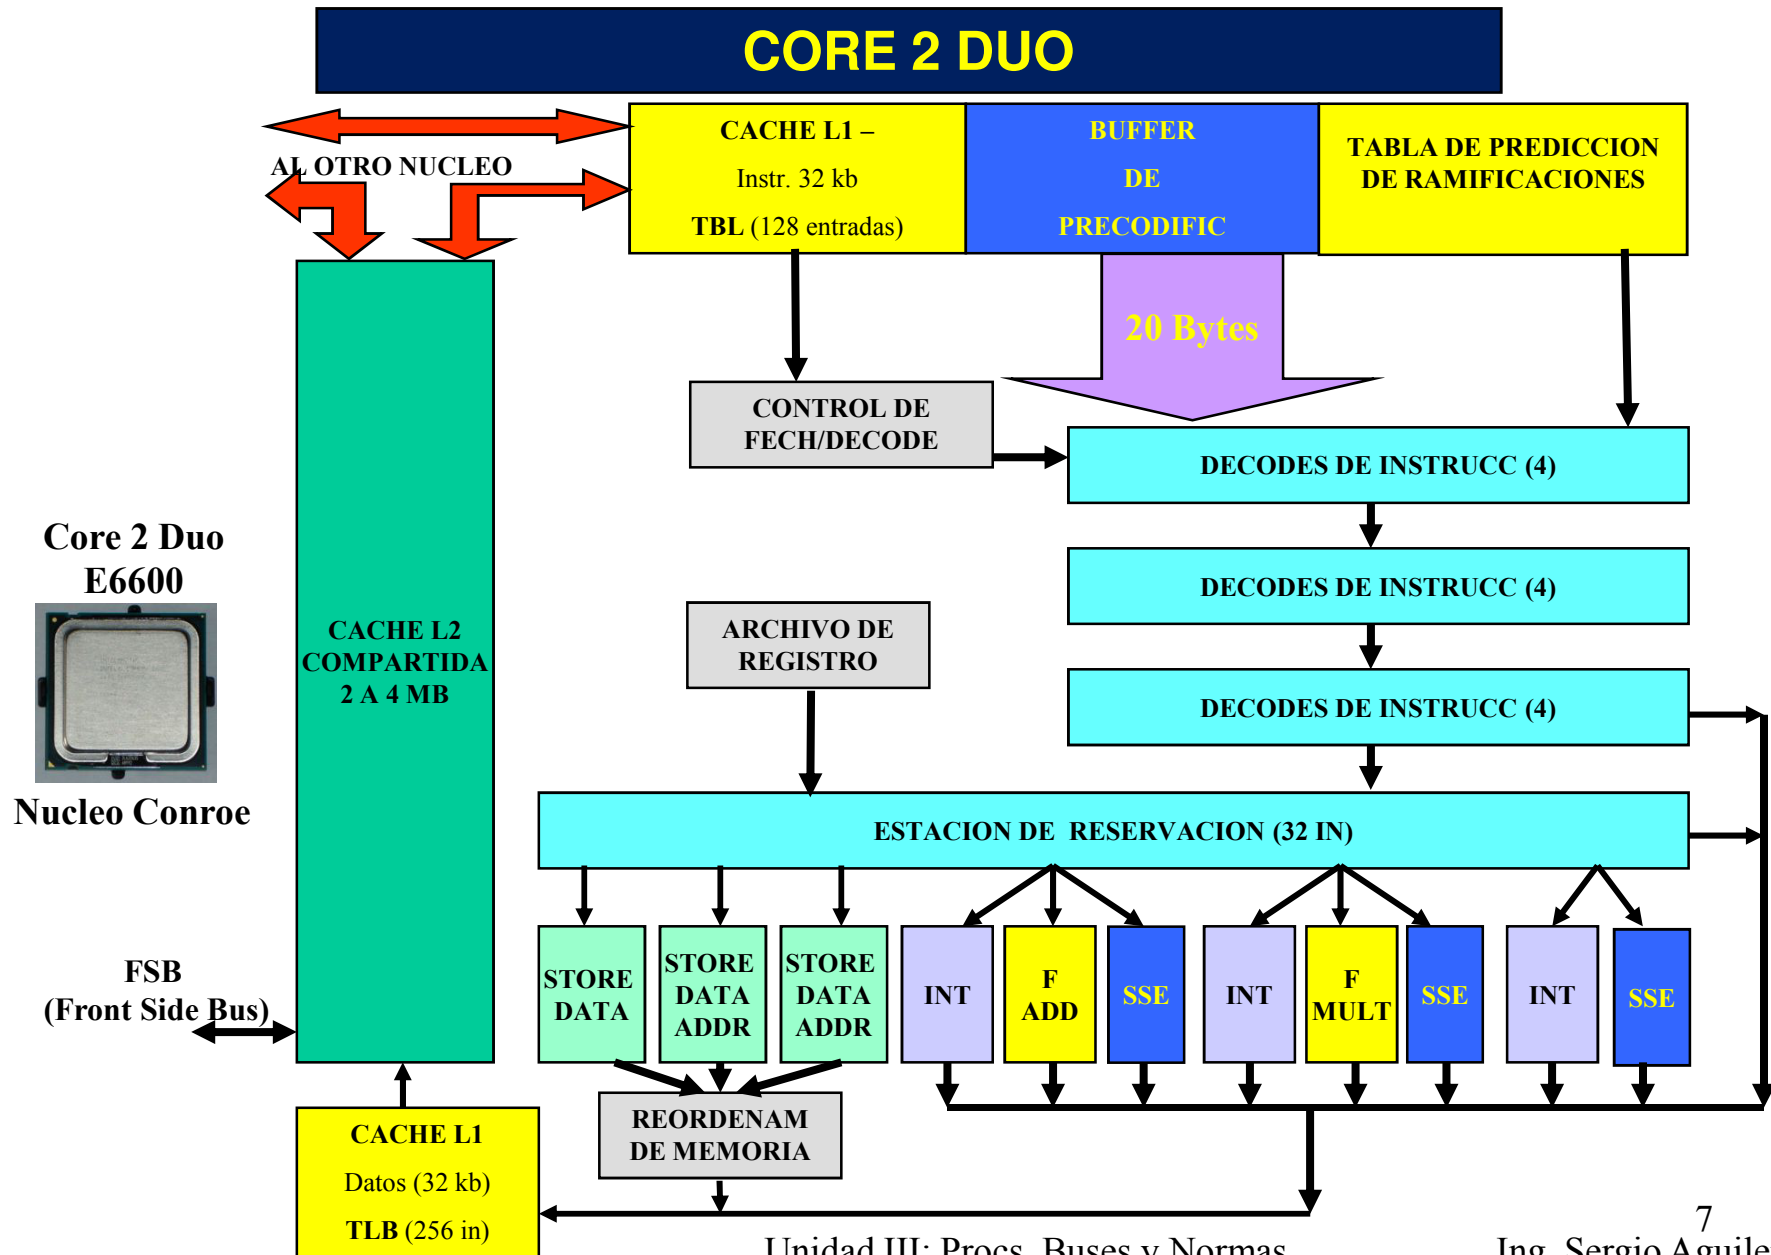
CORE 2 DUO

AL OTRO NUCLEO

CACHE L1 –
Instr. 32 kb
TBL (128 entradas)

BUFFER
DE
PRECODIFIC

TABLA DE PREDICCION DE RAMIFICACIONES

20 Bytes

CONTROL DE FECH/DECODE

DECODES DE INSTRUCC (4)

DECODES DE INSTRUCC (4)

DECODES DE INSTRUCC (4)

Core 2 Duo
E6600

Nucleo Conroe

CACHE L2 COMPARTIDA 2 A 4 MB

ARCHIVO DE REGISTRO

ESTACION DE RESERVACION (32 IN)

FSB
(Front Side Bus)

STORE DATA

STORE DATA ADDR

STORE DATA ADDR

INT

F ADD

SSE

INT

F MULT

SSE

INT

SSE

REORDENAM DE MEMORIA

CACHE L1
Datos (32 kb)
TLB (256 in)

7

Unidad III: Procs, Buses y Normas

Ing. Sergio Aguile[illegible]